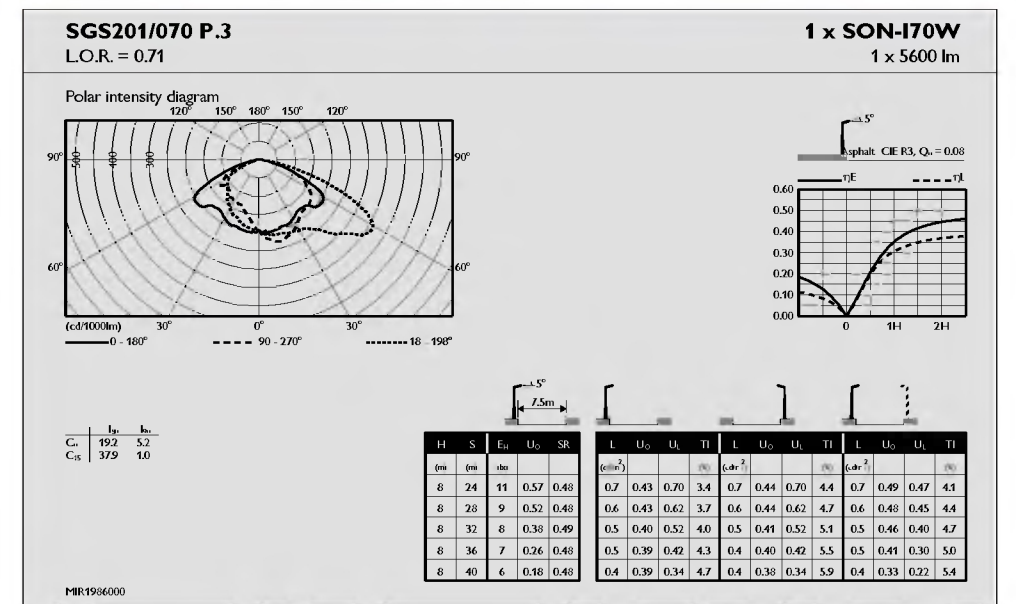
SGS201/070 P.3

1 x SON-I70W

L.O.R. = 0.71

1 x 5600 lm

Polar intensity diagram

120° 150° 180° 150° 120°

90° 500 400 300 90°

60° 60°

(cd/1000lm) 30° 0° 30°

0 - 180° 90 - 270° 18 - 198°

5°

Asphalt CIE R3, $Q_0$ = 0.08

ηE ηL

0.60
0.50
0.40
0.30
0.20
0.10
0.00

0 1H 2H

|  | $I_{90}$ | $I_{80}$ |
|---|---|---|
| $C_0$ | 19.2 | 5.2 |
| $C_{15}$ | 37.9 | 1.0 |

5°

7.5m

| H | S | $E_H$ | $U_O$ | SR | L | $U_O$ | $U_L$ | TI | L | $U_O$ | $U_L$ | TI | L | $U_O$ | $U_L$ | TI |
|---|---|---|---|---|---|---|---|---|---|---|---|---|---|---|---|---|
| (m) | (m) | lux |  |  | (cd/m$^2$) |  |  | (%) | (cd/m$^2$) |  |  | (%) | (cd/m$^2$) |  |  | (%) |
| 8 | 24 | 11 | 0.57 | 0.48 | 0.7 | 0.43 | 0.70 | 3.4 | 0.7 | 0.44 | 0.70 | 4.4 | 0.7 | 0.49 | 0.47 | 4.1 |
| 8 | 28 | 9 | 0.52 | 0.48 | 0.6 | 0.43 | 0.62 | 3.7 | 0.6 | 0.44 | 0.62 | 4.7 | 0.6 | 0.48 | 0.45 | 4.4 |
| 8 | 32 | 8 | 0.38 | 0.49 | 0.5 | 0.40 | 0.52 | 4.0 | 0.5 | 0.41 | 0.52 | 5.1 | 0.5 | 0.46 | 0.40 | 4.7 |
| 8 | 36 | 7 | 0.26 | 0.48 | 0.5 | 0.39 | 0.42 | 4.3 | 0.4 | 0.40 | 0.42 | 5.5 | 0.5 | 0.41 | 0.30 | 5.0 |
| 8 | 40 | 6 | 0.18 | 0.48 | 0.4 | 0.39 | 0.34 | 4.7 | 0.4 | 0.38 | 0.34 | 5.9 | 0.4 | 0.33 | 0.22 | 5.4 |

MIR1986000